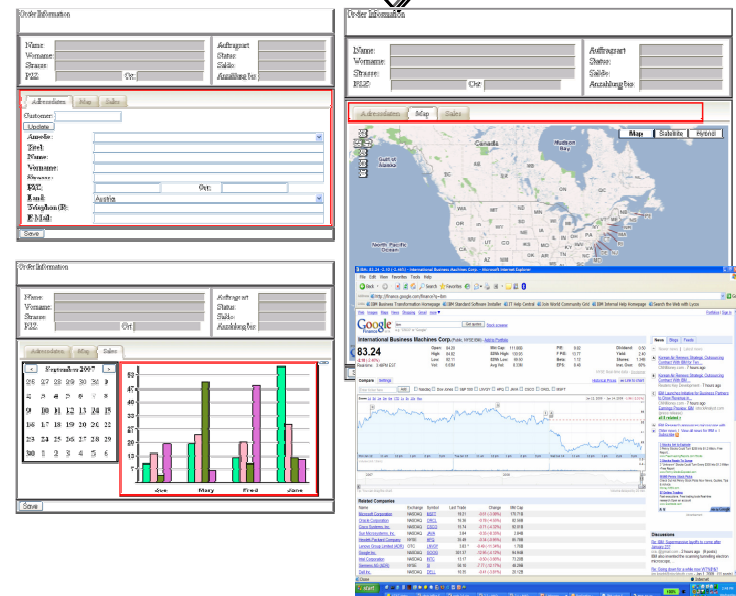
Order Information

Name:
Vorname:
Strasse:
PLZ:
Ort:
Auftragsart
Status:
Saldo:
Anzahlung bis:

Adressdaten
Map
Sales

Customer:
Update
Anrede:
Titel:
Name:
Vorname:
Strasse:
PLZ:
Ort:
Land:
Austria
Telephon(B):
E-Mail:
Save

Order Information

Name:
Vorname:
Strasse:
PLZ:
Ort:
Auftragsart
Status:
Saldo:
Anzahlung bis:

Adressdaten
Map
Sales

Map
Satellite
Hybrid

Canada
Hudson Bay
Gulf of Alaska
North Pacific Ocean

Order Information

Name:
Vorname:
Strasse:
PLZ:
Ort:
Auftragsart
Status:
Saldo:
Anzahlung bis:

Adressdaten
Map
Sales

<
Fetruary 2007
>

| | | | | | | |
|---|---|---|---|---|---|---|
| 29 | 30 | 31 | 1 | 2 | 3 | 4 |
| 5 | 6 | 7 | 8 | 9 | 10 | 11 |
| 12 | 13 | 14 | 15 | 16 | 17 | 18 |
| 19 | 20 | 21 | 22 | 23 | 24 | 25 |
| 26 | 27 | 28 | 1 | 2 | 3 | 4 |
| 5 | 6 | 7 | 8 | 9 | 10 | 11 |

50
45
40
35
30
25
20
15
10
5
0
Joe
Mary
Fred
Jane
Save

IBM: 83.24 -0.35 (-0.45%) - International Business Machines Corp. - Microsoft Internet Explorer
File Edit View Favorites Tools Help
Google Finance
International Business Machines Corp.
83.24
Open 84.00
High 84.62
Low 82.71
Vol 5.83M
Related Companies
Microsoft Corporation
Oracle Corporation
Cisco Systems, Inc.
Sun Microsystems, Inc.
Hewlett-Packard Company
Dell Inc.
News
Discussions
start
Internet